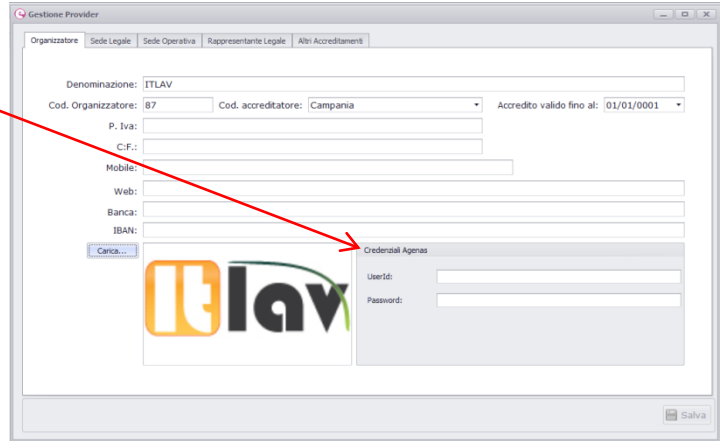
Gestione Provider

Organizzatore | Sede Legale | Sede Operativa | Rappresentante Legale | Altri Accreditamenti

Denominazione: ITLAV

Cod. Organizzatore: 87 Cod. accreditatore: Campania Accredito valido fino al: 01/01/0001

P. Iva:

C.F.:

Mobile:

Web:

Banca:

IBAN:

Carica...

ItLav

Credenziali Agenas

UserId:

Password:

Salva